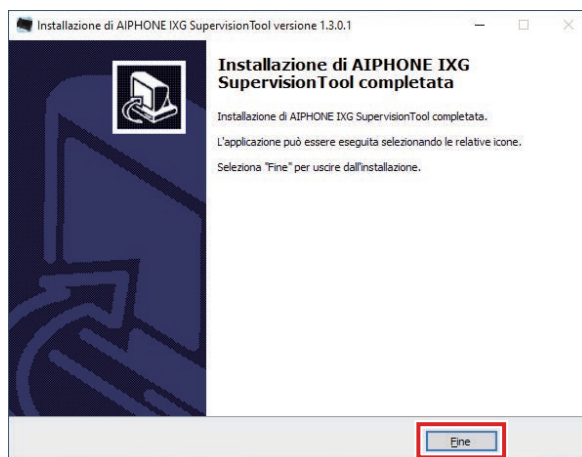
Installazione di AIPHONE IXG SupervisionTool versione 1.3.0.1

Installazione di AIPHONE IXG SupervisionTool completata

Installazione di AIPHONE IXG SupervisionTool completata.

L'applicazione può essere eseguita selezionando le relative icone.

Seleziona "Fine" per uscire dall'installazione.

Fine